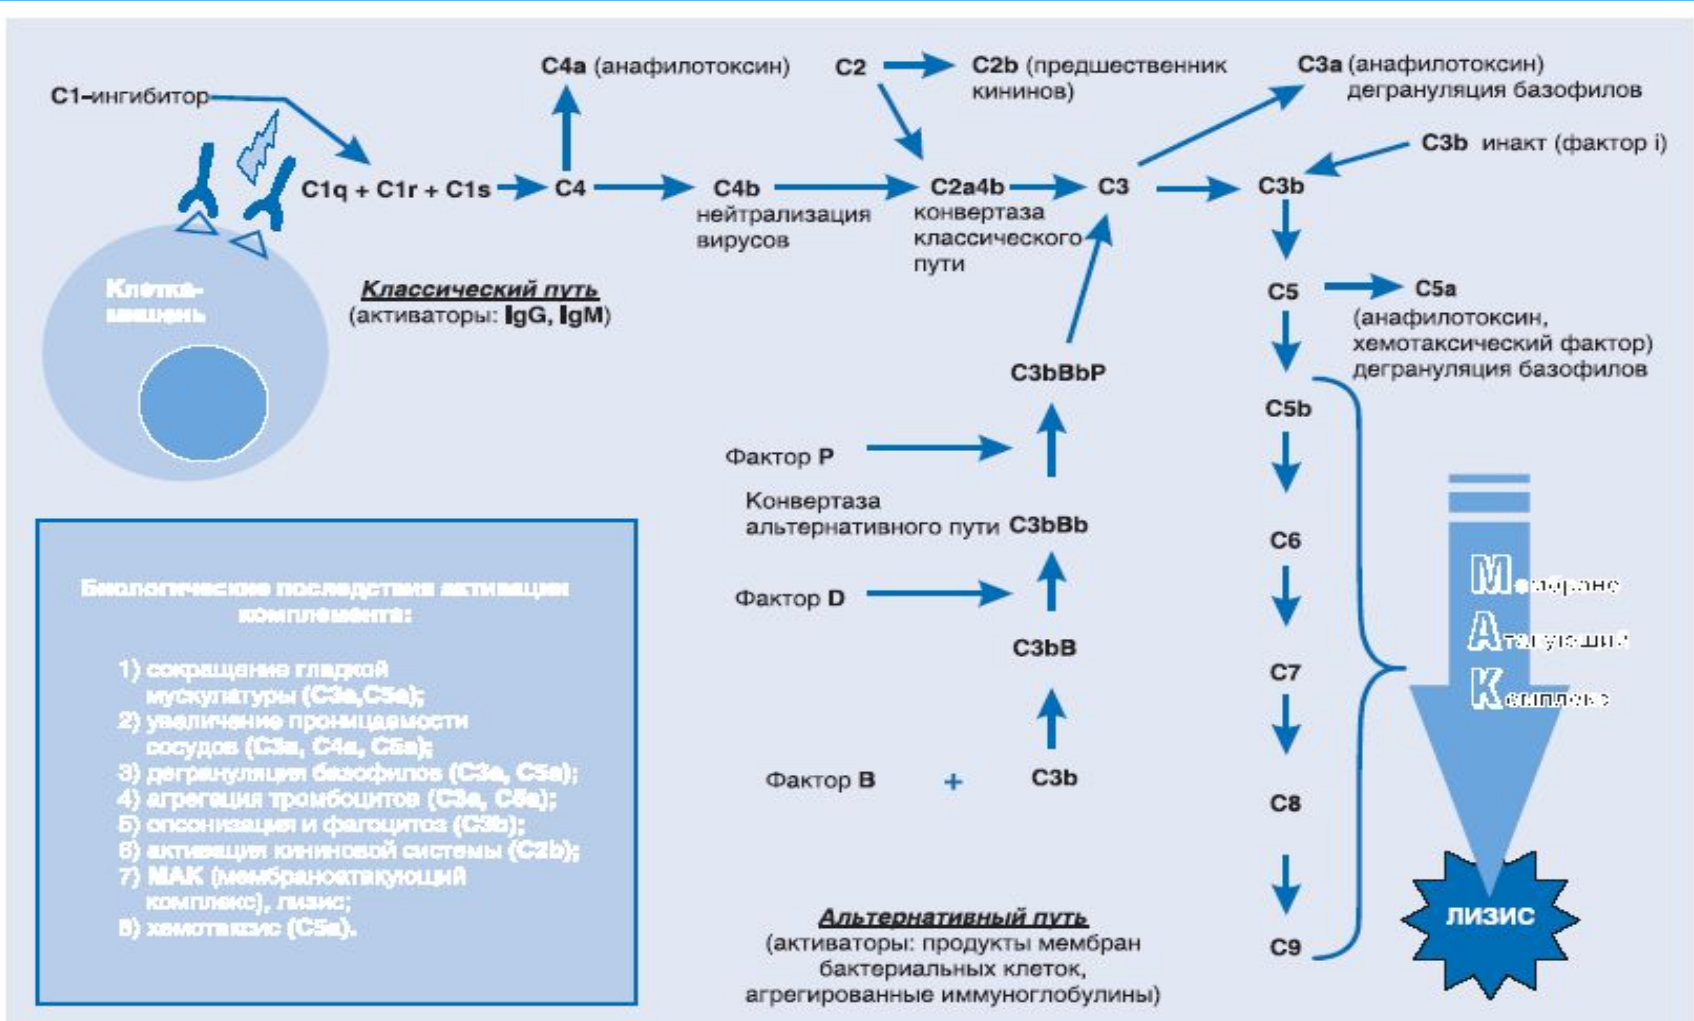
C1–ингибитор

C4a (анафилотоксин)

C2

C2b (предшественник кининов)

C3a (анафилотоксин) дегрануляция базофилов

C3b инакт (фактор i)

C1q + C1r + C1s

C4

C4b нейтрализация вирусов

C2a4b конвертаза классического пути

C3

C3b

Клетка-мишень

Классический путь
(активаторы: IgG, IgM)

C5

C5a (анафилотоксин, хемотаксический фактор) дегрануляция базофилов

C3bBbP

C5b

Фактор P

Конвертаза альтернативного пути C3bBb

C6

Фактор D

C3bB

C7

Фактор B + C3b

C8

C9

Мембрано Атакующий Комплекс

ЛИЗИС

Альтернативный путь
(активаторы: продукты мембран бактериальных клеток, агрегированные иммуноглобулины)

Биологические последствия активации комплемента:

1) сокращение гладкой мускулатуры (C3a,C5a);
2) увеличение проницаемости сосудов (C3a, C4a, C5a);
3) дегрануляция базофилов (C3a, C5a);
4) агрегация тромбоцитов (C3a, C5a);
5) опсонизация и фагоцитоз (C3b);
6) активация кининовой системы (C2b);
7) МАК (мембраноатакующий комплекс), лизис;
8) хемотаксис (C5a).